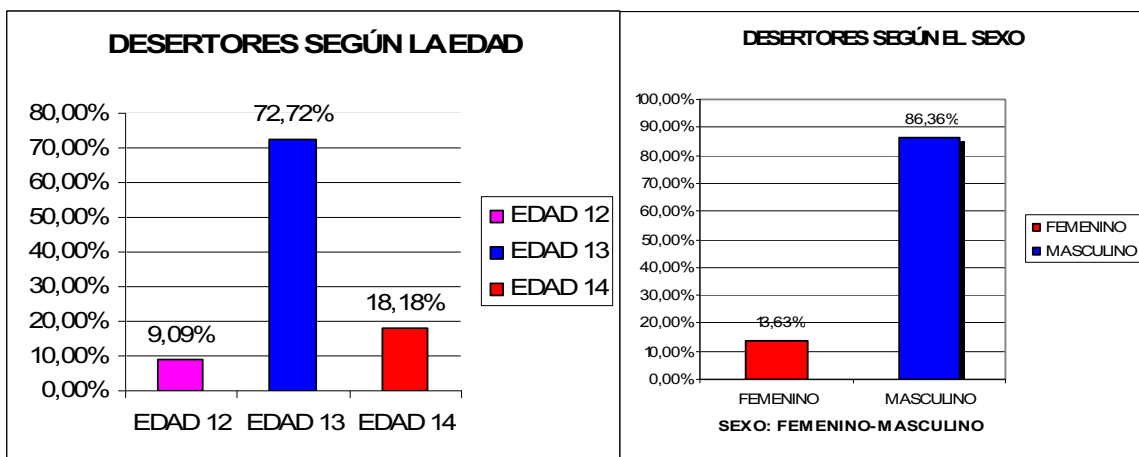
DESERTORES SEGÚN LA EDAD

80,00%
70,00%
60,00%
50,00%
40,00%
30,00%
20,00%
10,00%
0,00%

72,72%
9,09%
18,18%

EDAD 12 EDAD 13 EDAD 14

EDAD 12
EDAD 13
EDAD 14

DESERTORES SEGÚN EL SEXO

100,00%
90,00%
80,00%
70,00%
60,00%
50,00%
40,00%
30,00%
20,00%
10,00%
0,00%

86,36%
13,63%

FEMENINO MASCULINO

SEXO: FEMENINO-MASCULINO

FEMENINO
MASCULINO